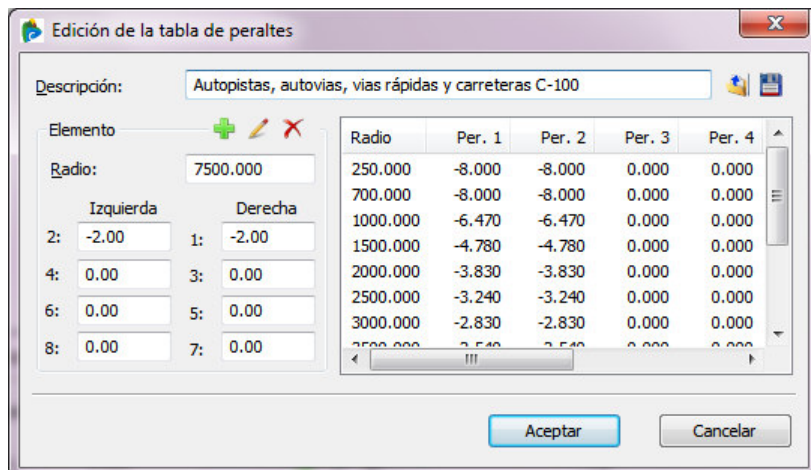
Edición de la tabla de peraltes

Descripción: Autopistas, autovias, vias rápidas y carreteras C-100

Elemento

Radio: 7500.000

Izquierda

Derecha

2: -2.00
1: -2.00
4: 0.00
3: 0.00
6: 0.00
5: 0.00
8: 0.00
7: 0.00

| Radio | Per. 1 | Per. 2 | Per. 3 | Per. 4 |
|---|---|---|---|---|
| 250.000 | -8.000 | -8.000 | 0.000 | 0.000 |
| 700.000 | -8.000 | -8.000 | 0.000 | 0.000 |
| 1000.000 | -6.470 | -6.470 | 0.000 | 0.000 |
| 1500.000 | -4.780 | -4.780 | 0.000 | 0.000 |
| 2000.000 | -3.830 | -3.830 | 0.000 | 0.000 |
| 2500.000 | -3.240 | -3.240 | 0.000 | 0.000 |
| 3000.000 | -2.830 | -2.830 | 0.000 | 0.000 |
| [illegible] | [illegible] | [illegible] | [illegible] | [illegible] |

Aceptar

Cancelar